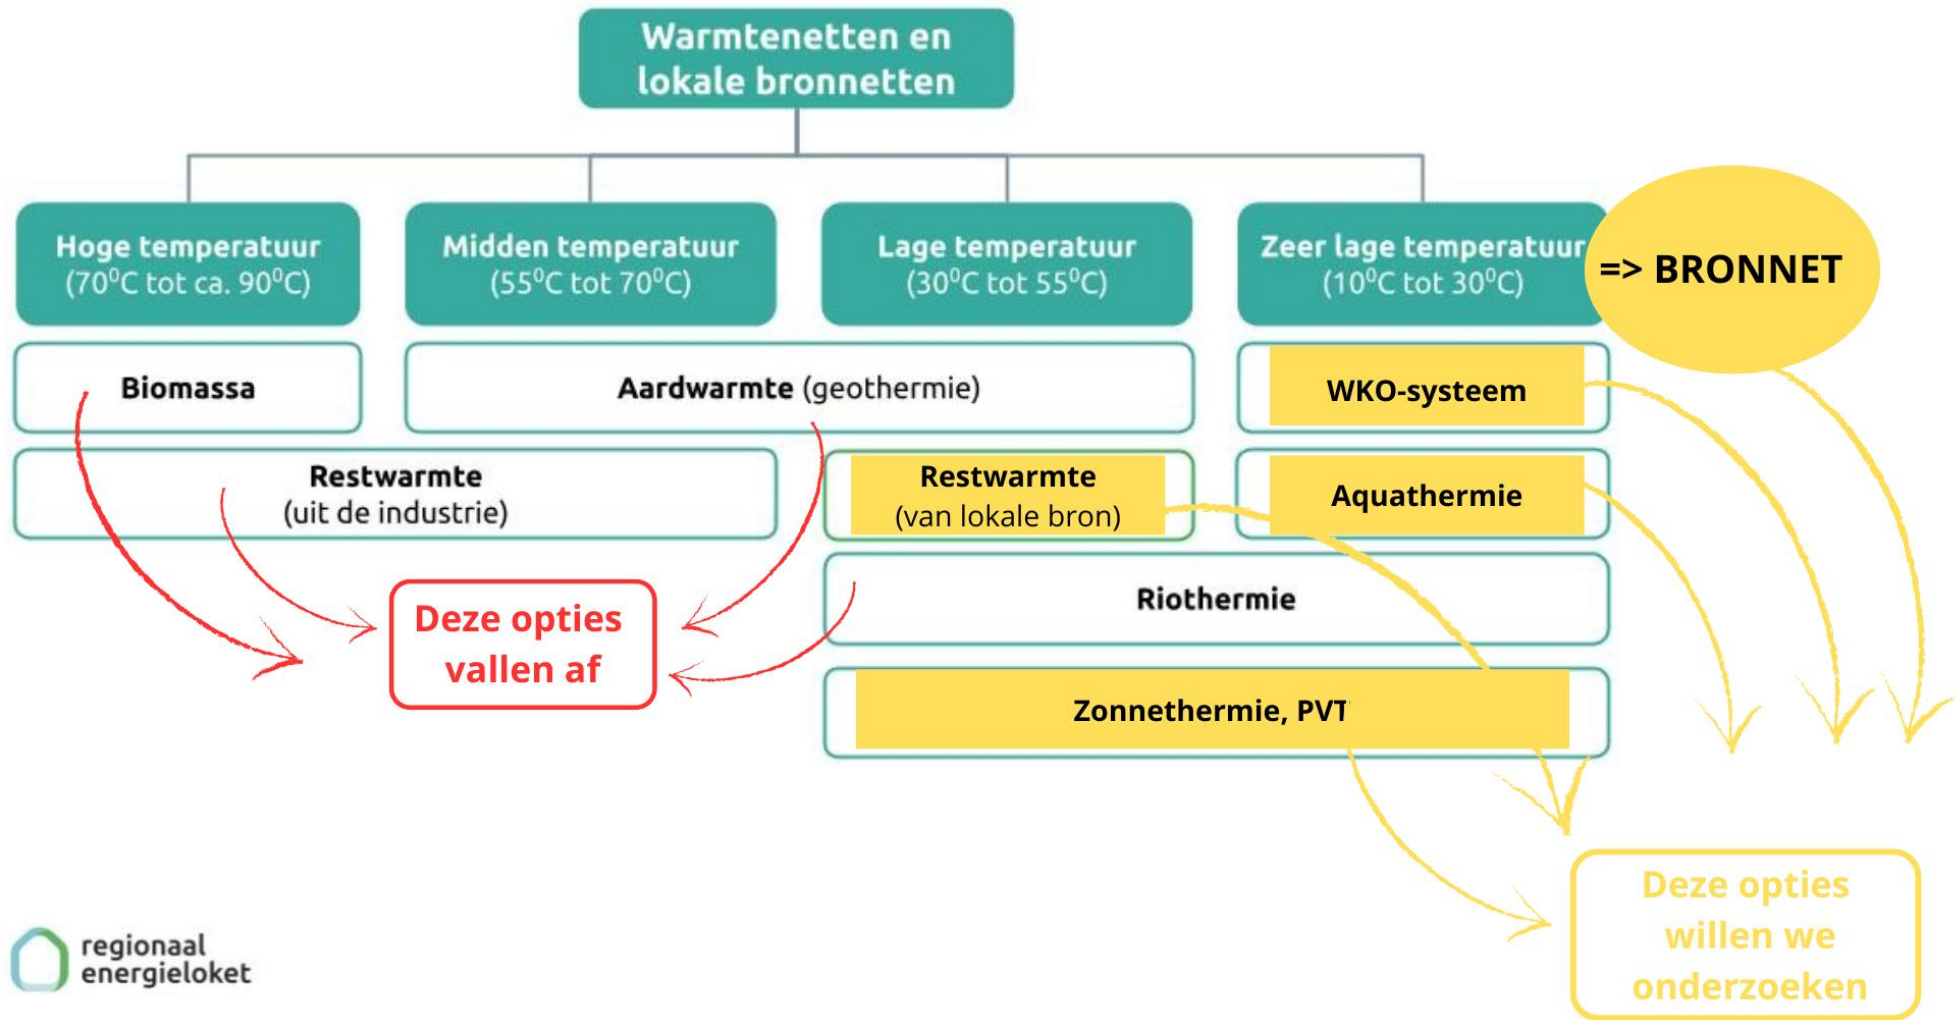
Warmtenetten en lokale bronnetten

Hoge temperatuur
(70$^0$C tot ca. 90$^0$C)

Midden temperatuur
(55$^0$C tot 70$^0$C)

Lage temperatuur
(30$^0$C tot 55$^0$C)

Zeer lage temperatuur
(10$^0$C tot 30$^0$C)

=> BRONNET

Biomassa

Aardwarmte (geothermie)

WKO-systeem

Restwarmte
(uit de industrie)

Restwarmte
(van lokale bron)

Aquathermie

Riothermie

Zonnethermie, PVT

Deze opties vallen af

Deze opties willen we onderzoeken

regionaal energieloket